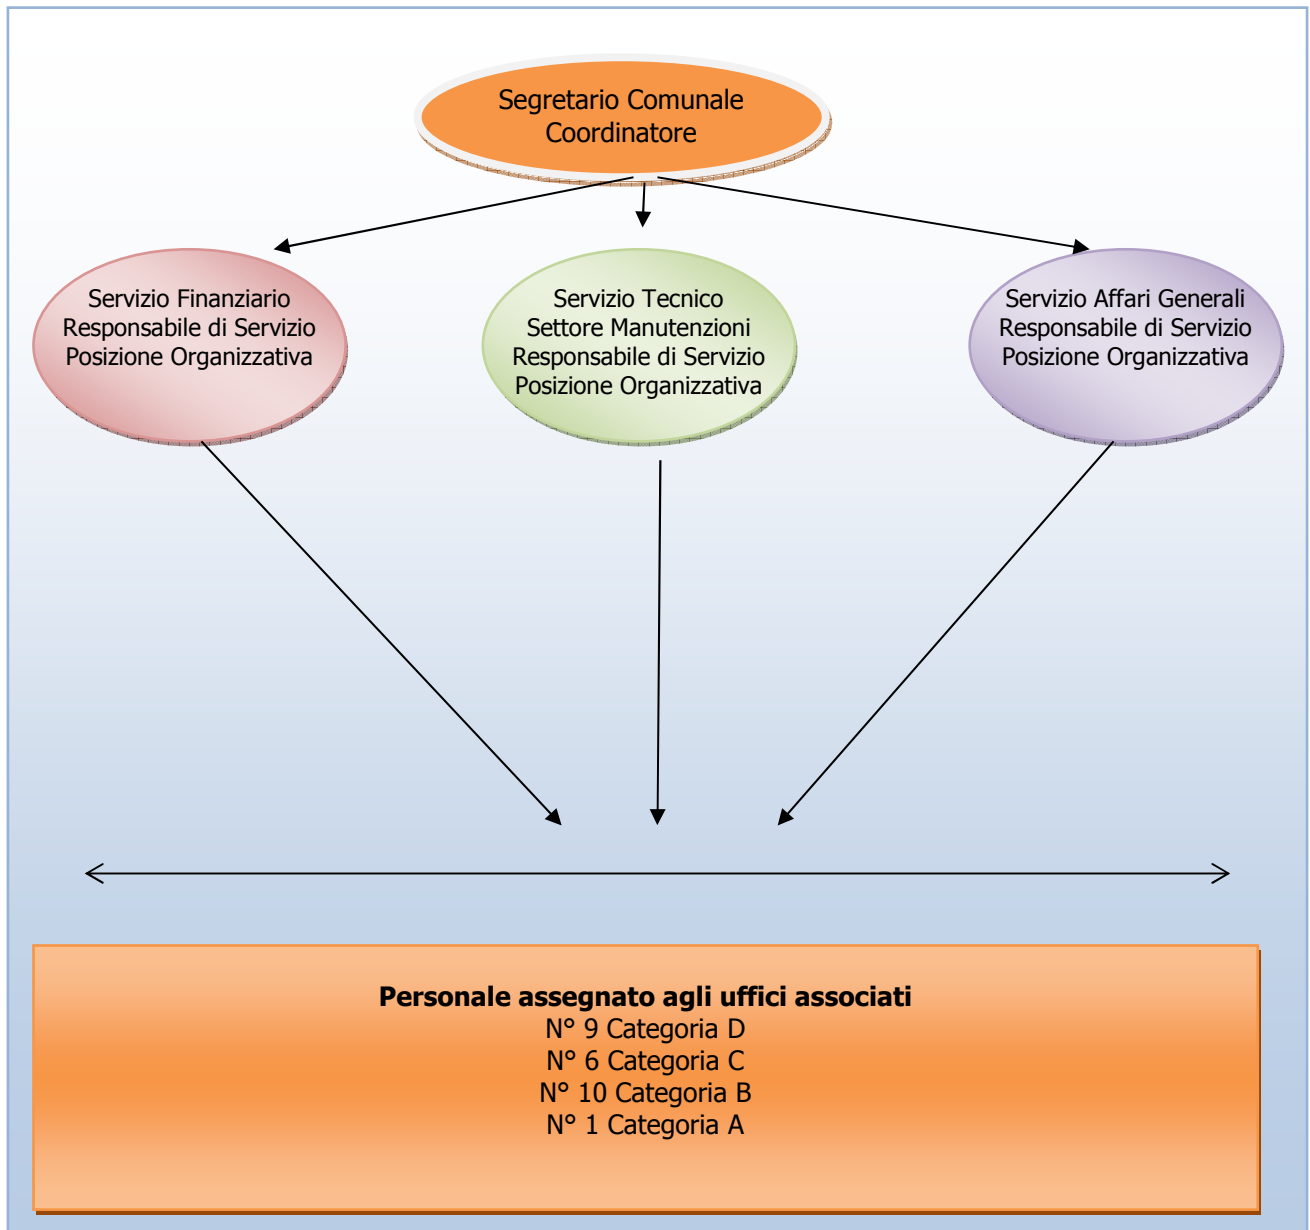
Segretario Comunale
Coordinatore

Servizio Finanziario
Responsabile di Servizio
Posizione Organizzativa

Servizio Tecnico
Settore Manutenzioni
Responsabile di Servizio
Posizione Organizzativa

Servizio Affari Generali
Responsabile di Servizio
Posizione Organizzativa

**Personale assegnato agli uffici associati**
N° 9 Categoria D
N° 6 Categoria C
N° 10 Categoria B
N° 1 Categoria A